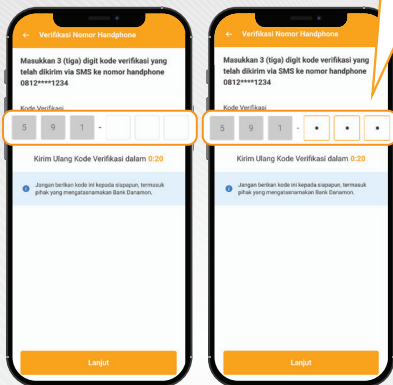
← Verifikasi Nomor Handphone

Masukkan 3 (tiga) digit kode verifikasi yang telah dikirim via SMS ke nomor handphone 0812****1234

Kode Verifikasi

5 9 1 -

Kirim Ulang Kode Verifikasi dalam 0:20

Jangan berikan kode ini kepada siapapun, termasuk pihak yang mengatasnamakan Bank Danamon.

Lanjut

← Verifikasi Nomor Handphone

Masukkan 3 (tiga) digit kode verifikasi yang telah dikirim via SMS ke nomor handphone 0812****1234

Kode Verifikasi

5 9 1 - • • •

Kirim Ulang Kode Verifikasi dalam 0:20

Jangan berikan kode ini kepada siapapun, termasuk pihak yang mengatasnamakan Bank Danamon.

Lanjut